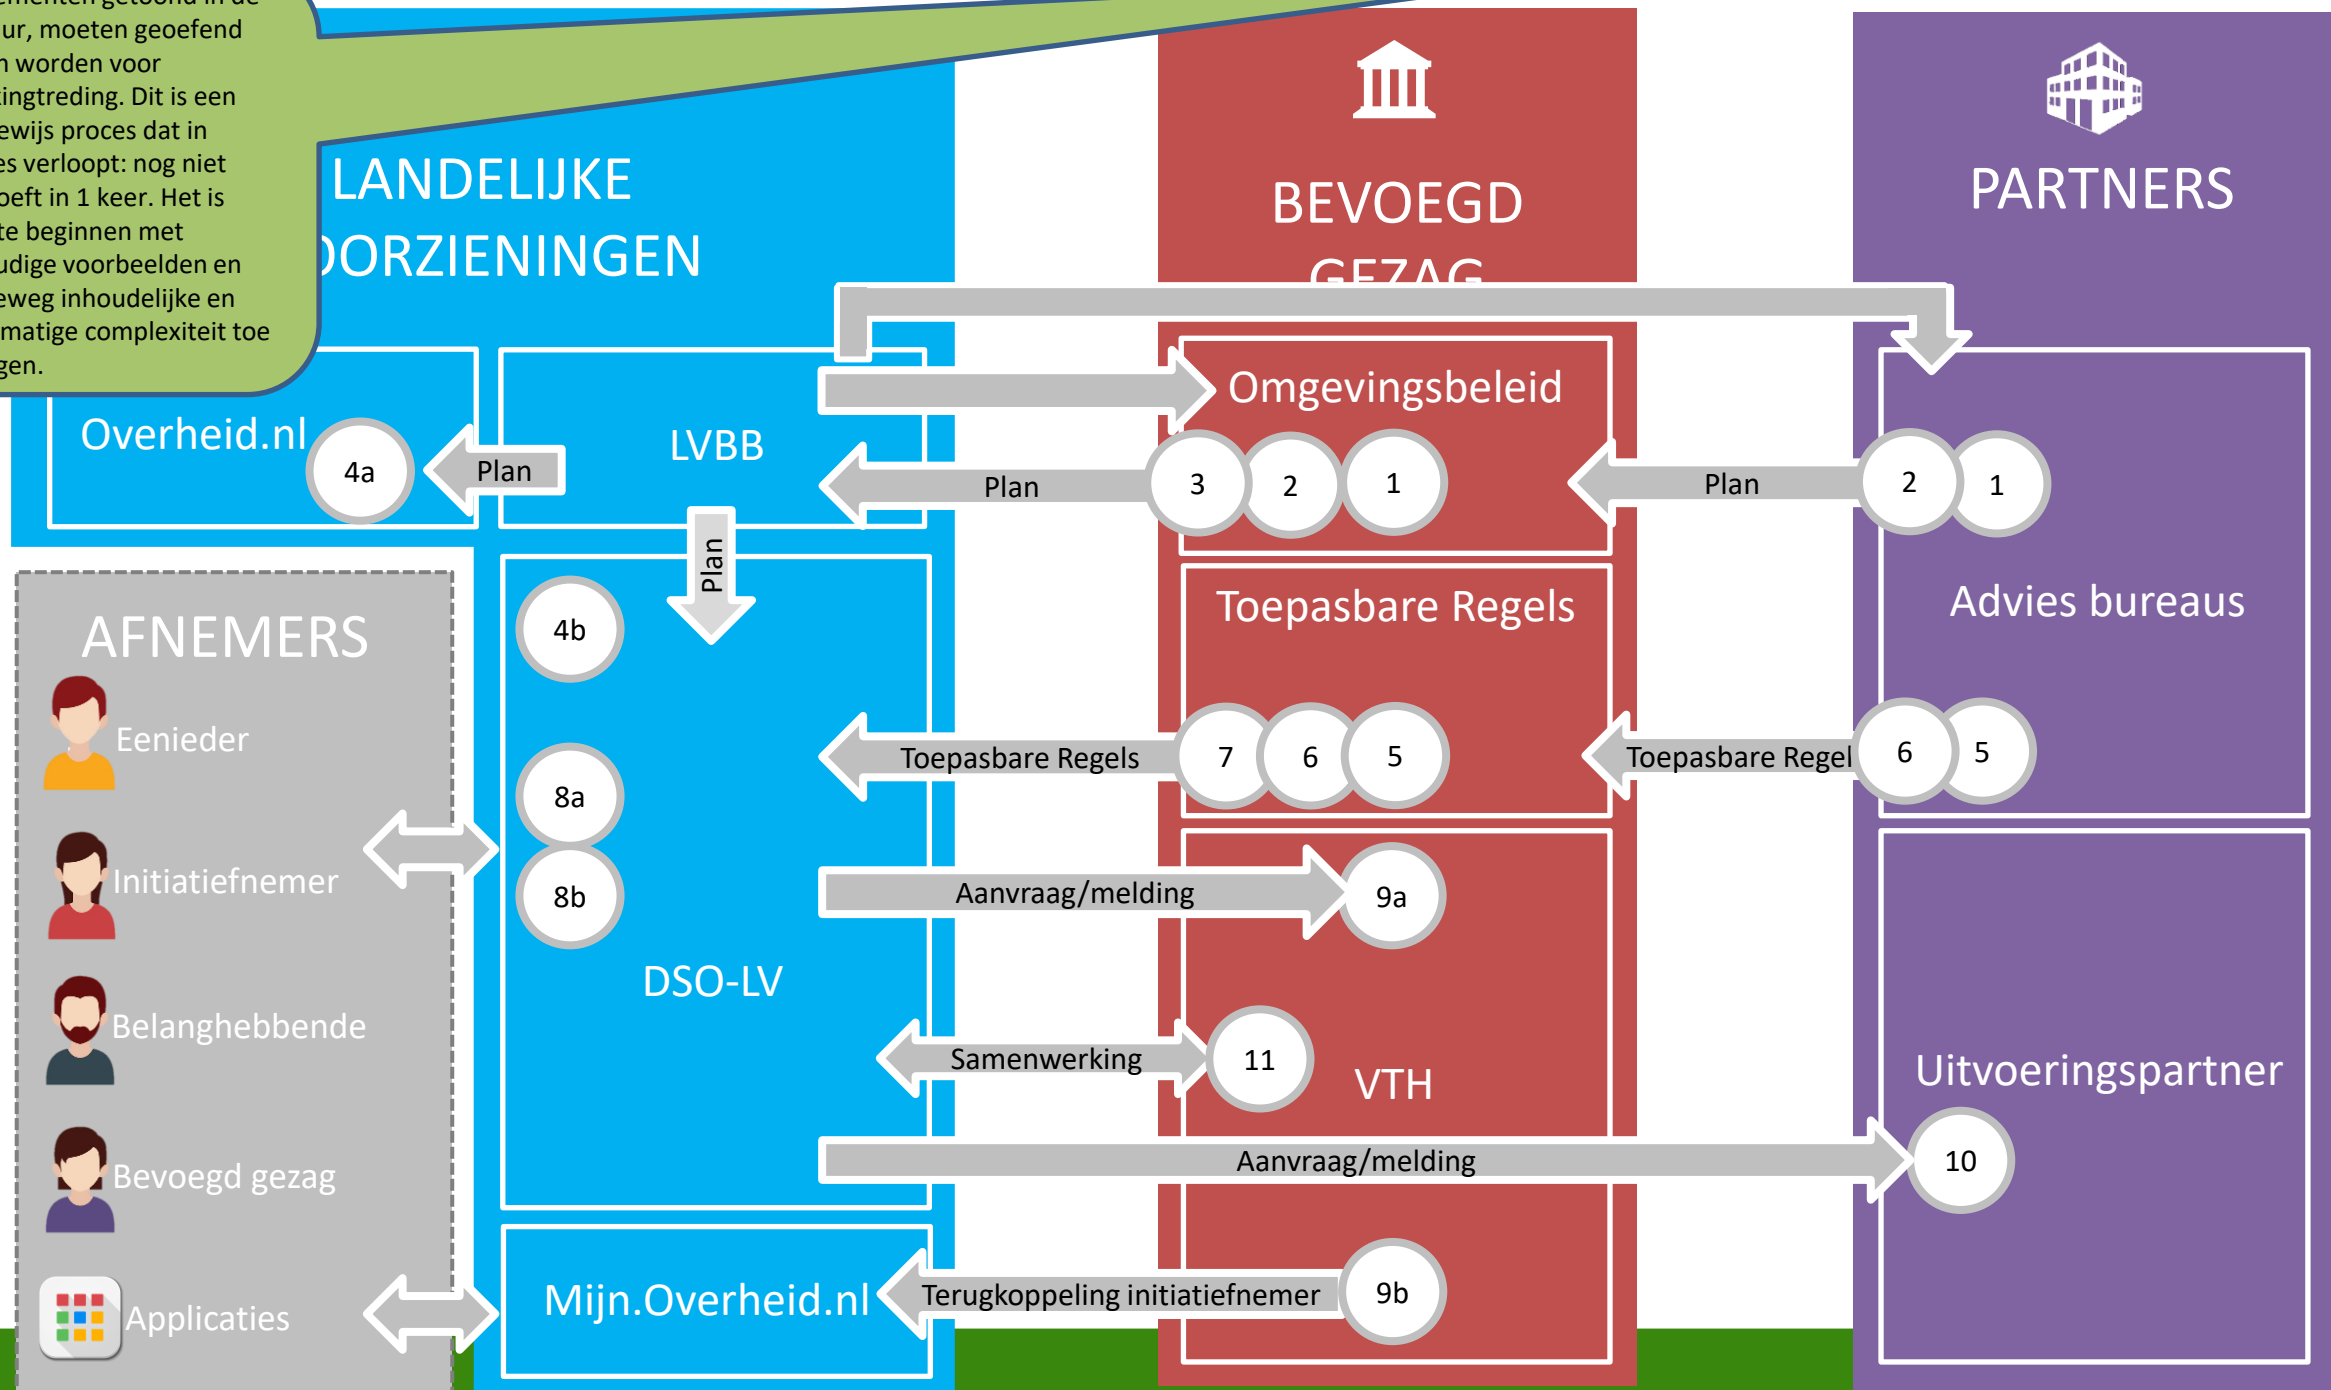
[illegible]menten getoond in de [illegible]ur, moeten geoefend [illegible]n worden voor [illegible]ingtreding. Dit is een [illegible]ewijs proces dat in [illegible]es verloopt: nog niet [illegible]oeft in 1 keer. Het is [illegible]te beginnen met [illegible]udige voorbeelden en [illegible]eweg inhoudelijke en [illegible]matige complexiteit toe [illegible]gen.

LANDELIJKE
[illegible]ORZIENINGEN

BEVOEGD
GEZAG

PARTNERS

Overheid.nl
4a
Plan
LVBB
Plan
3
2
1
Omgevingsbeleid
Plan
2
1
Advies bureaus

Plan

AFNEMERS
Eenieder
Initiatiefnemer
Belanghebbende
Bevoegd gezag
Applicaties

4b
8a
8b
DSO-LV

Toepasbare Regels
Toepasbare Regels
7
6
5
Toepasbare Regel
6
5

Aanvraag/melding
9a

Samenwerking
11
VTH

Uitvoeringspartner
Aanvraag/melding
10

Mijn.Overheid.nl
Terugkoppeling initiatiefnemer
9b